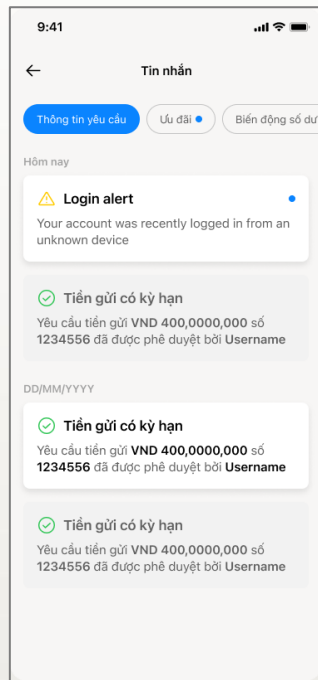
9:41

Tin nhắn

Thông tin yêu cầu

Ưu đãi

Biến động số dư

Hôm nay

Login alert

Your account was recently logged in from an unknown device

Tiền gửi có kỳ hạn

Yêu cầu tiền gửi VND 400,0000,000 số 1234556 đã được phê duyệt bởi Username

DD/MM/YYYY

Tiền gửi có kỳ hạn

Yêu cầu tiền gửi VND 400,0000,000 số 1234556 đã được phê duyệt bởi Username

Tiền gửi có kỳ hạn

Yêu cầu tiền gửi VND 400,0000,000 số 1234556 đã được phê duyệt bởi Username